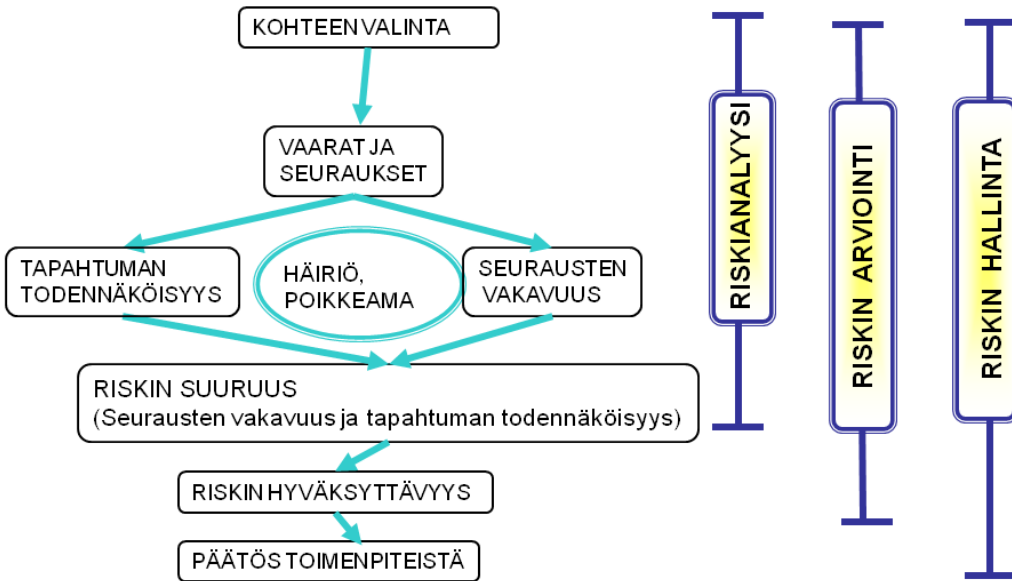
KOHTEEN VALINTA

VAARAT JA SEURAUKSET

TAPAHTUMAN TODENNÄKÖISYYS

HÄIRIÖ, POIKKEAMA

SEURAUSTEN VAKAVUUS

RISKIN SUURUUS
(Seurausten vakavuus ja tapahtuman todennäköisyys)

RISKIN HYVÄKSYTTÄVYYS

PÄÄTÖS TOIMENPITEISTÄ

RISKIANALYYSI

RISKIN ARVIOINTI

RISKIN HALLINTA